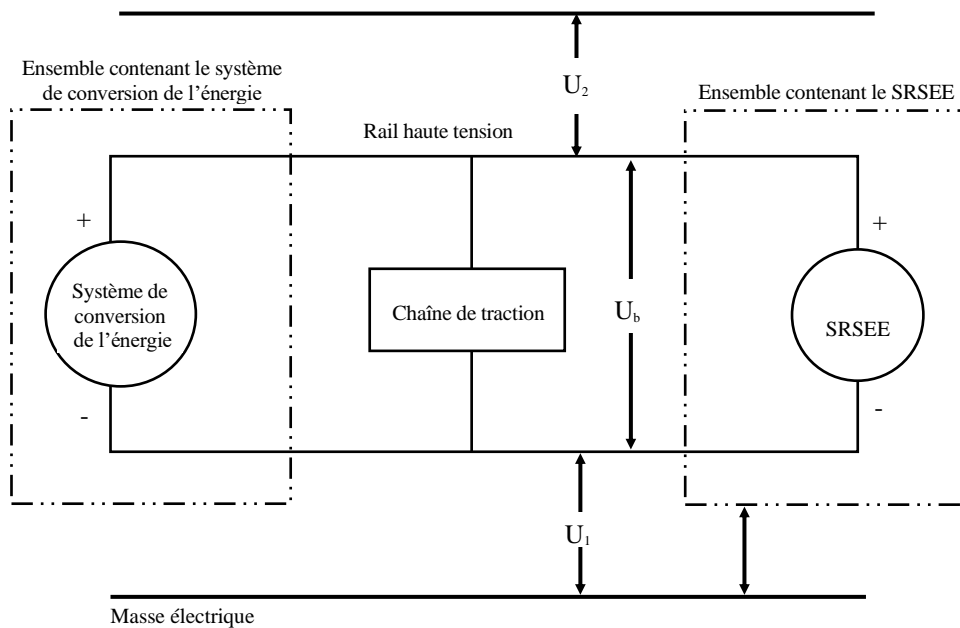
Ensemble contenant le système de conversion de l'énergie

$U_2$

Ensemble contenant le SRSEE

Rail haute tension

+

Système de conversion de l'énergie

-

Chaîne de traction

$U_b$

+

SRSEE

-

$U_1$

Masse électrique